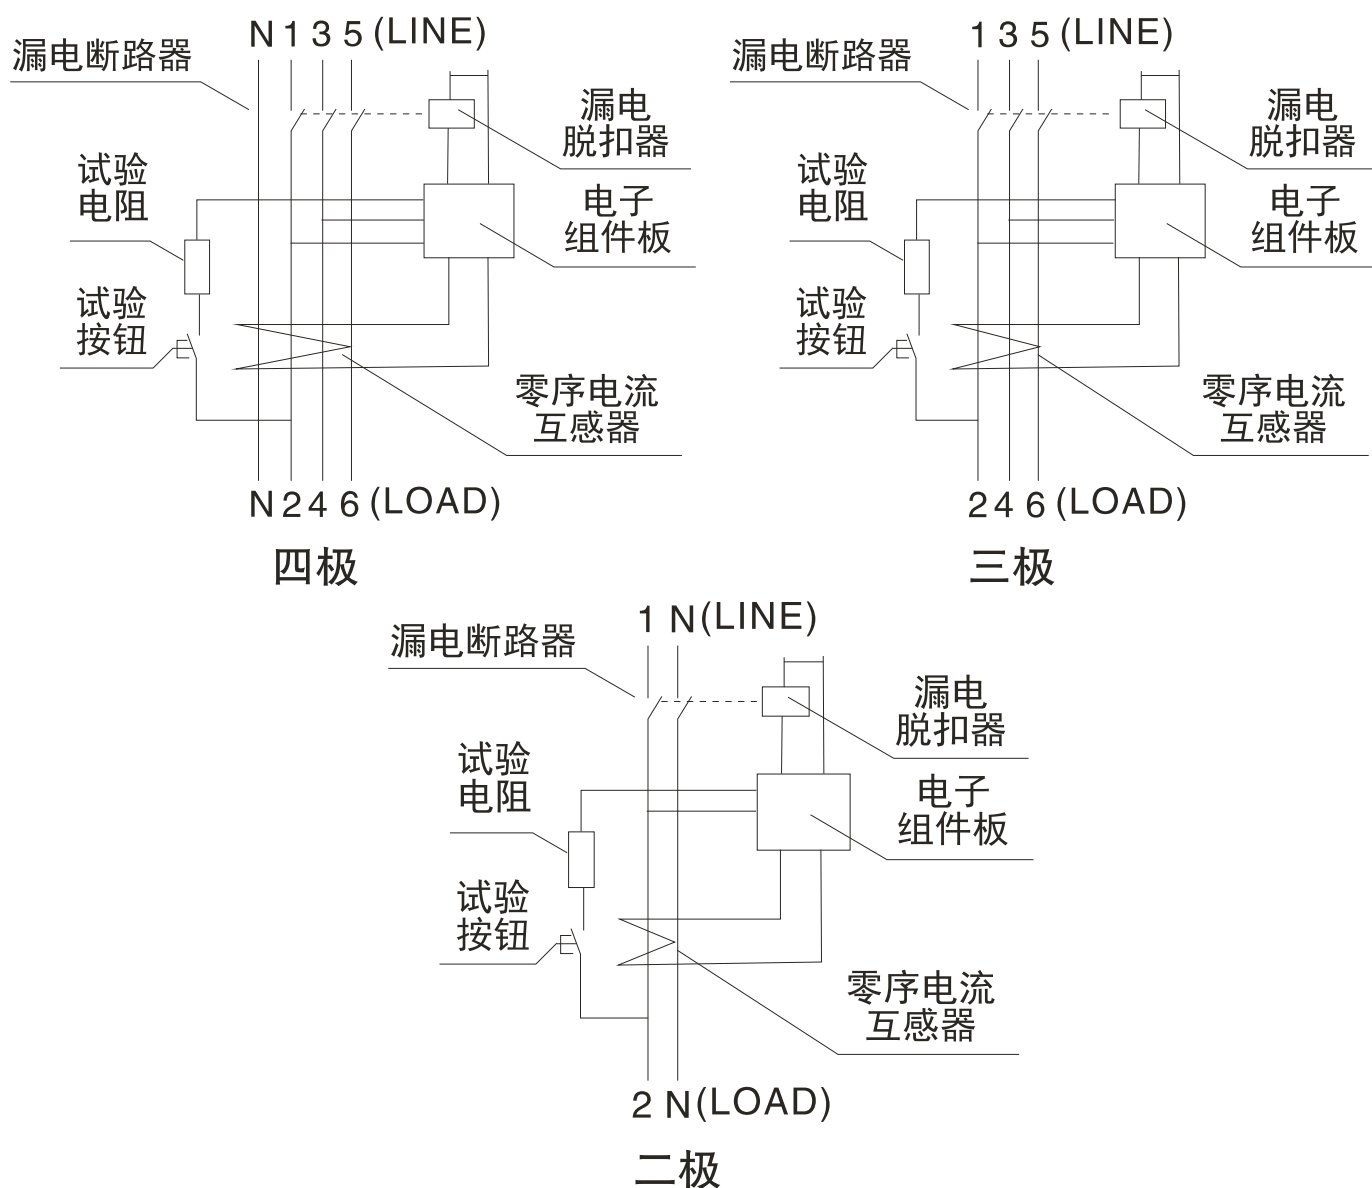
N 1 3 5 (LINE)

漏电断路器

漏电
脱扣器

试验
电阻

电子
组件板

试验
按钮

零序电流
互感器

N 2 4 6 (LOAD)

四极

1 3 5 (LINE)

漏电断路器

漏电
脱扣器

试验
电阻

电子
组件板

试验
按钮

零序电流
互感器

2 4 6 (LOAD)

三极

1 N (LINE)

漏电断路器

漏电
脱扣器

试验
电阻

电子
组件板

试验
按钮

零序电流
互感器

2 N (LOAD)

二极